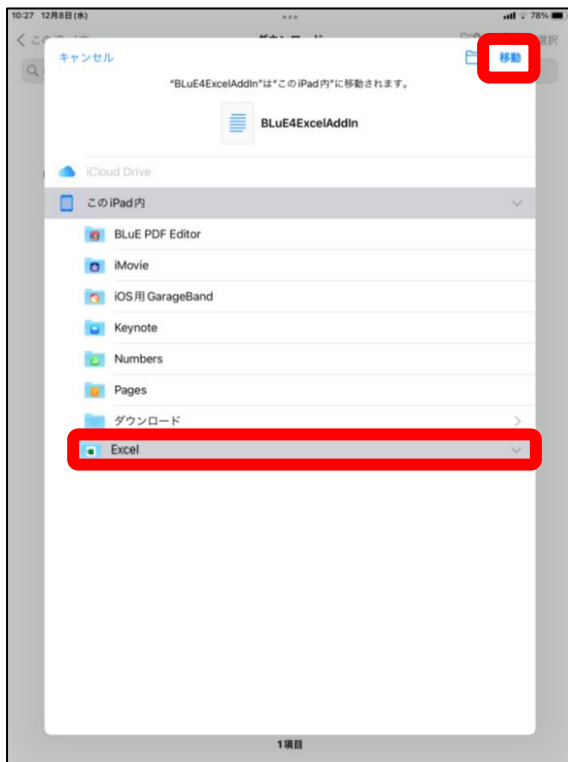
10:27 12月8日(水)

78%

選択

キャンセル

移動

"BLuE4ExcelAddIn"は"このiPad内"に移動されます。

BLuE4ExcelAddIn

iCloud Drive

このiPad内

BLuE PDF Editor

iMovie

iOS用 GarageBand

Keynote

Numbers

Pages

ダウンロード

Excel

1項目